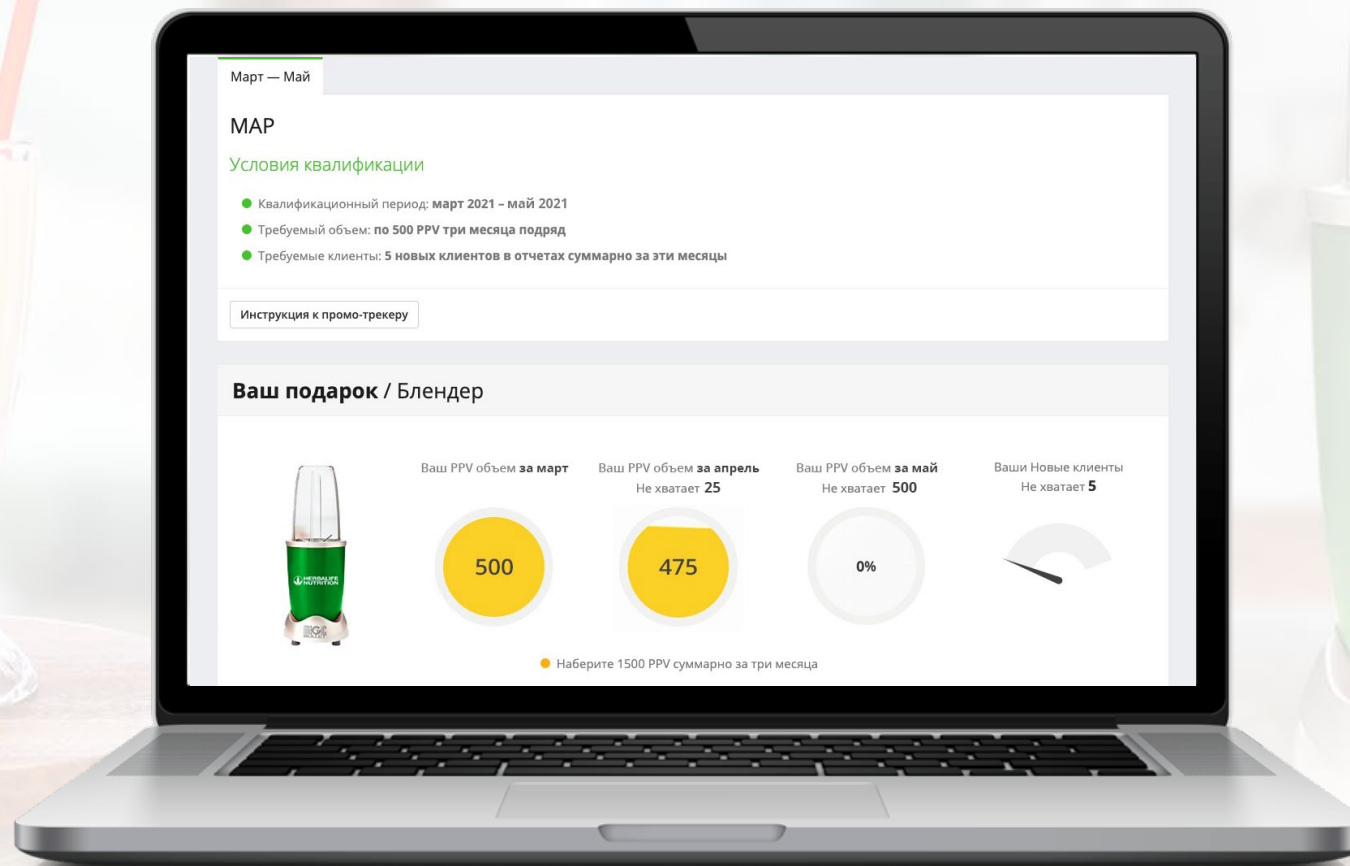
Март — Май

МАР

Условия квалификации

Квалификационный период: **март 2021 – май 2021**

Требуемый объем: **по 500 PPV три месяца подряд**

Требуемые клиенты: **5 новых клиентов в отчетах суммарно за эти месяцы**

Инструкция к промо-трекеру

**Ваш подарок** / Блендер

HERBALIFE NUTRITION

Ваш PPV объем **за март**

500

Ваш PPV объем **за апрель**
Не хватает **25**

475

Ваш PPV объем **за май**
Не хватает **500**

0%

Ваши Новые клиенты
Не хватает **5**

Наберите 1500 PPV суммарно за три месяца